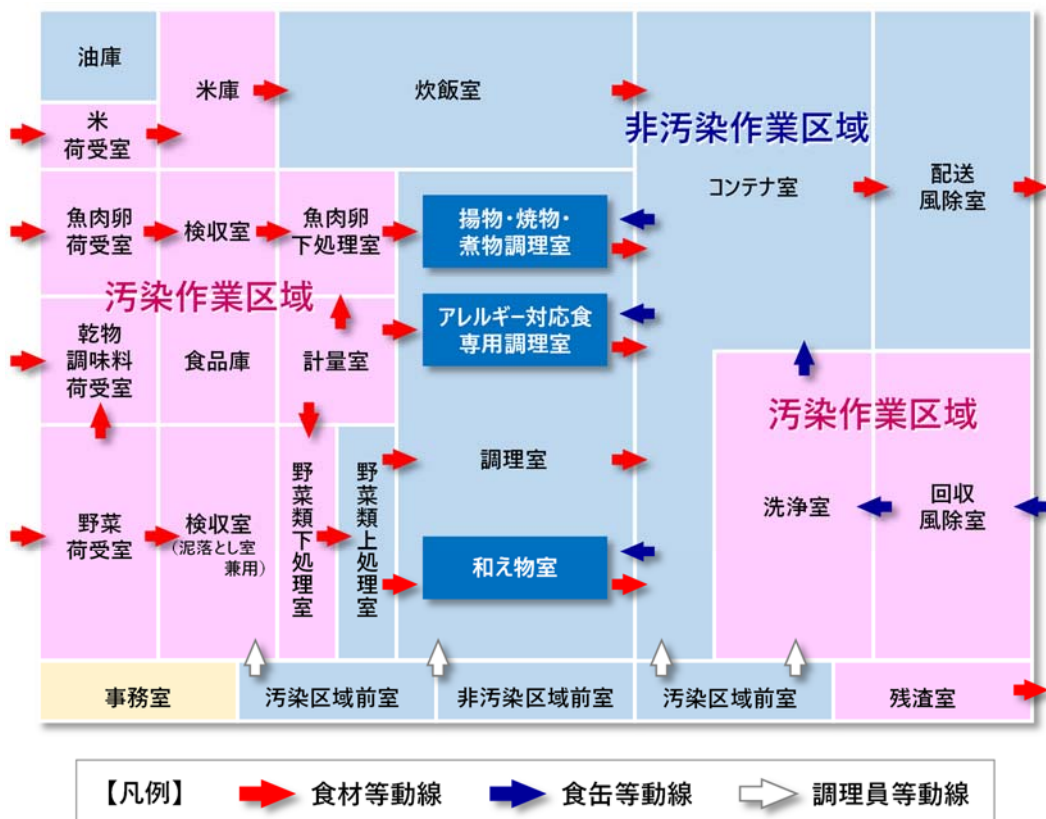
油庫

米庫

炊飯室

米
荷受室

非汚染作業区域

コンテナ室

配送
風除室

魚肉卵
荷受室

検収室

魚肉卵
下処理室

揚物・焼物・
煮物調理室

汚染作業区域

アレルギー対応食
専用調理室

乾物
調味料
荷受室

食品庫

計量室

汚染作業区域

調理室

野菜
荷受室

検収室
(泥落とし室
兼用)

野菜類下処理室

野菜類上処理室

洗浄室

回収
風除室

和え物室

事務室

汚染区域前室

非汚染区域前室

汚染区域前室

残渣室

【凡例】 食材等動線 食缶等動線 調理員等動線